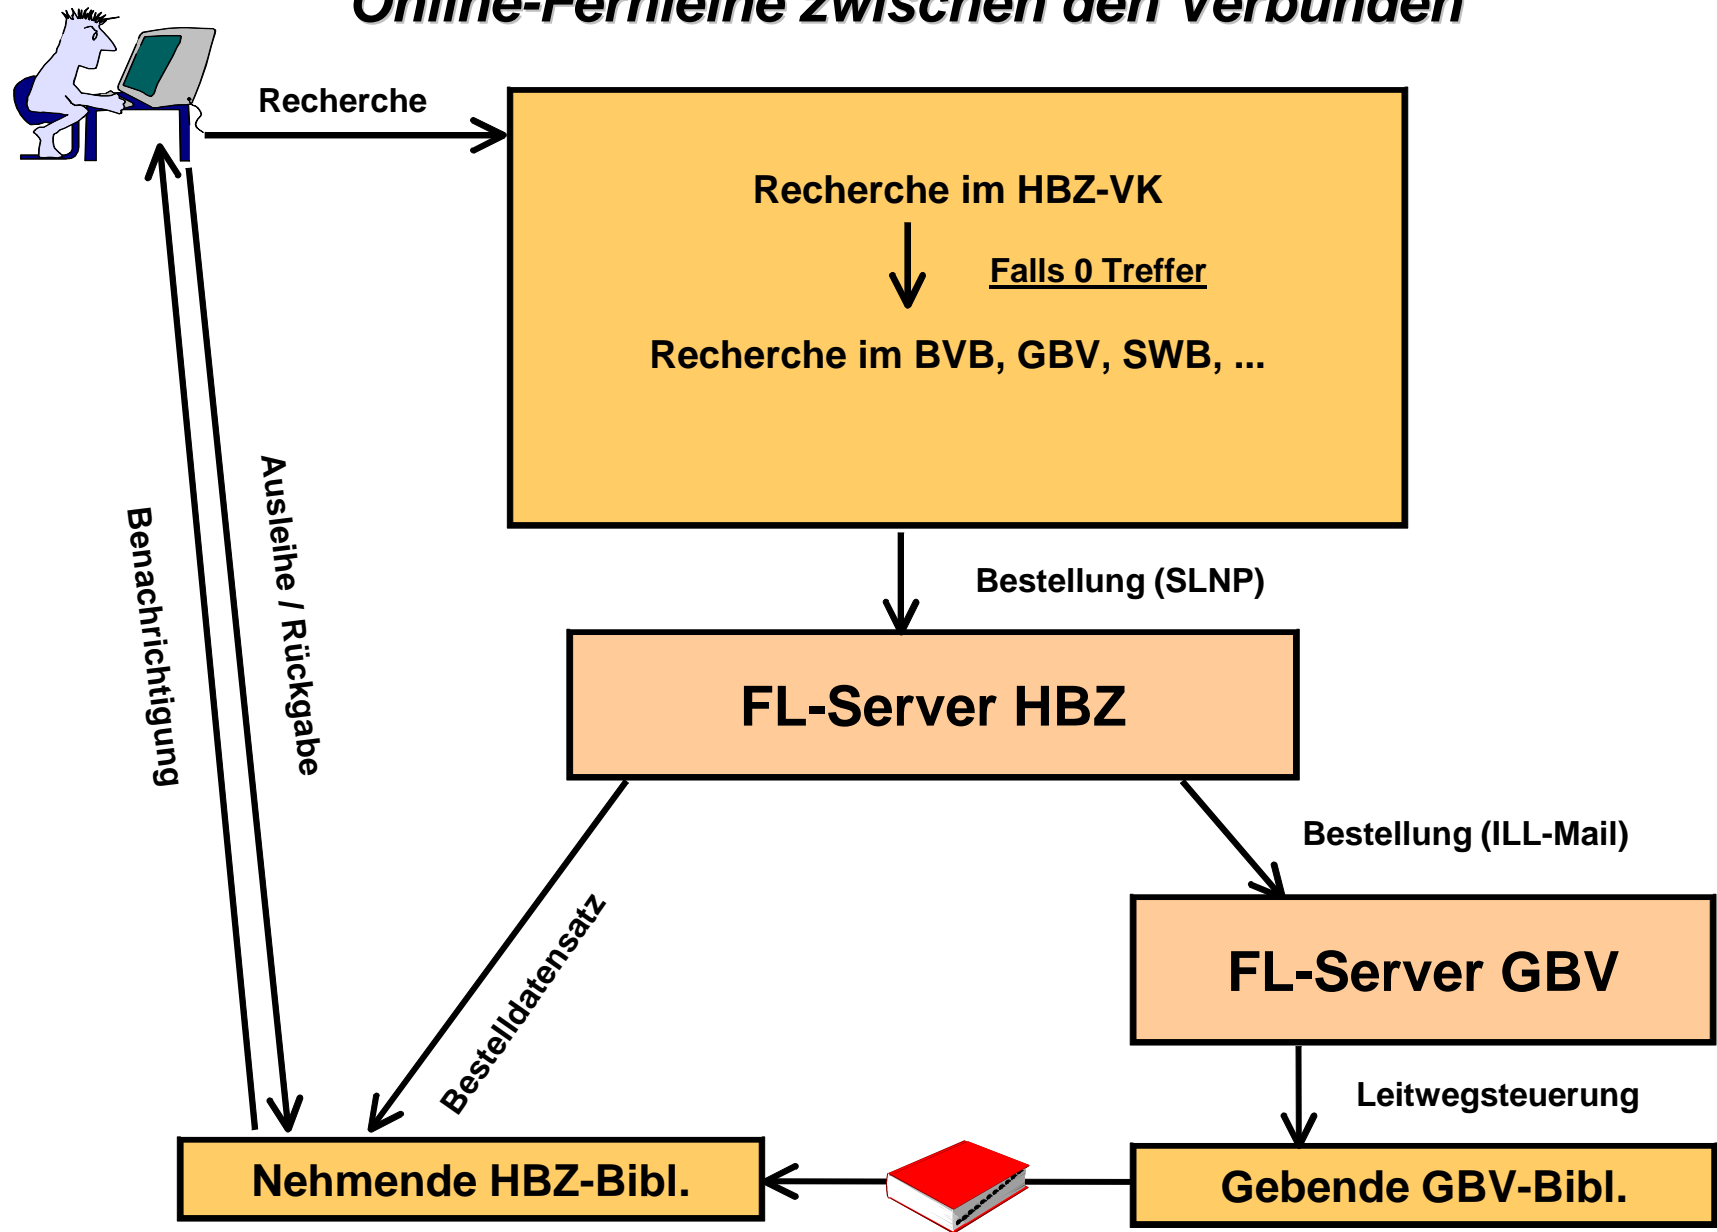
Online-Fernleihe zwischen den Verbünden

Recherche

Recherche im HBZ-VK

Falls 0 Treffer

Recherche im BVB, GBV, SWB, ...

Bestellung (SLNP)

FL-Server HBZ

Bestellung (ILL-Mail)

FL-Server GBV

Leitwegsteuerung

Bestelldatensatz

Benachrichtigung

Ausleihe / Rückgabe

Nehmende HBZ-Bibl.

Gebende GBV-Bibl.